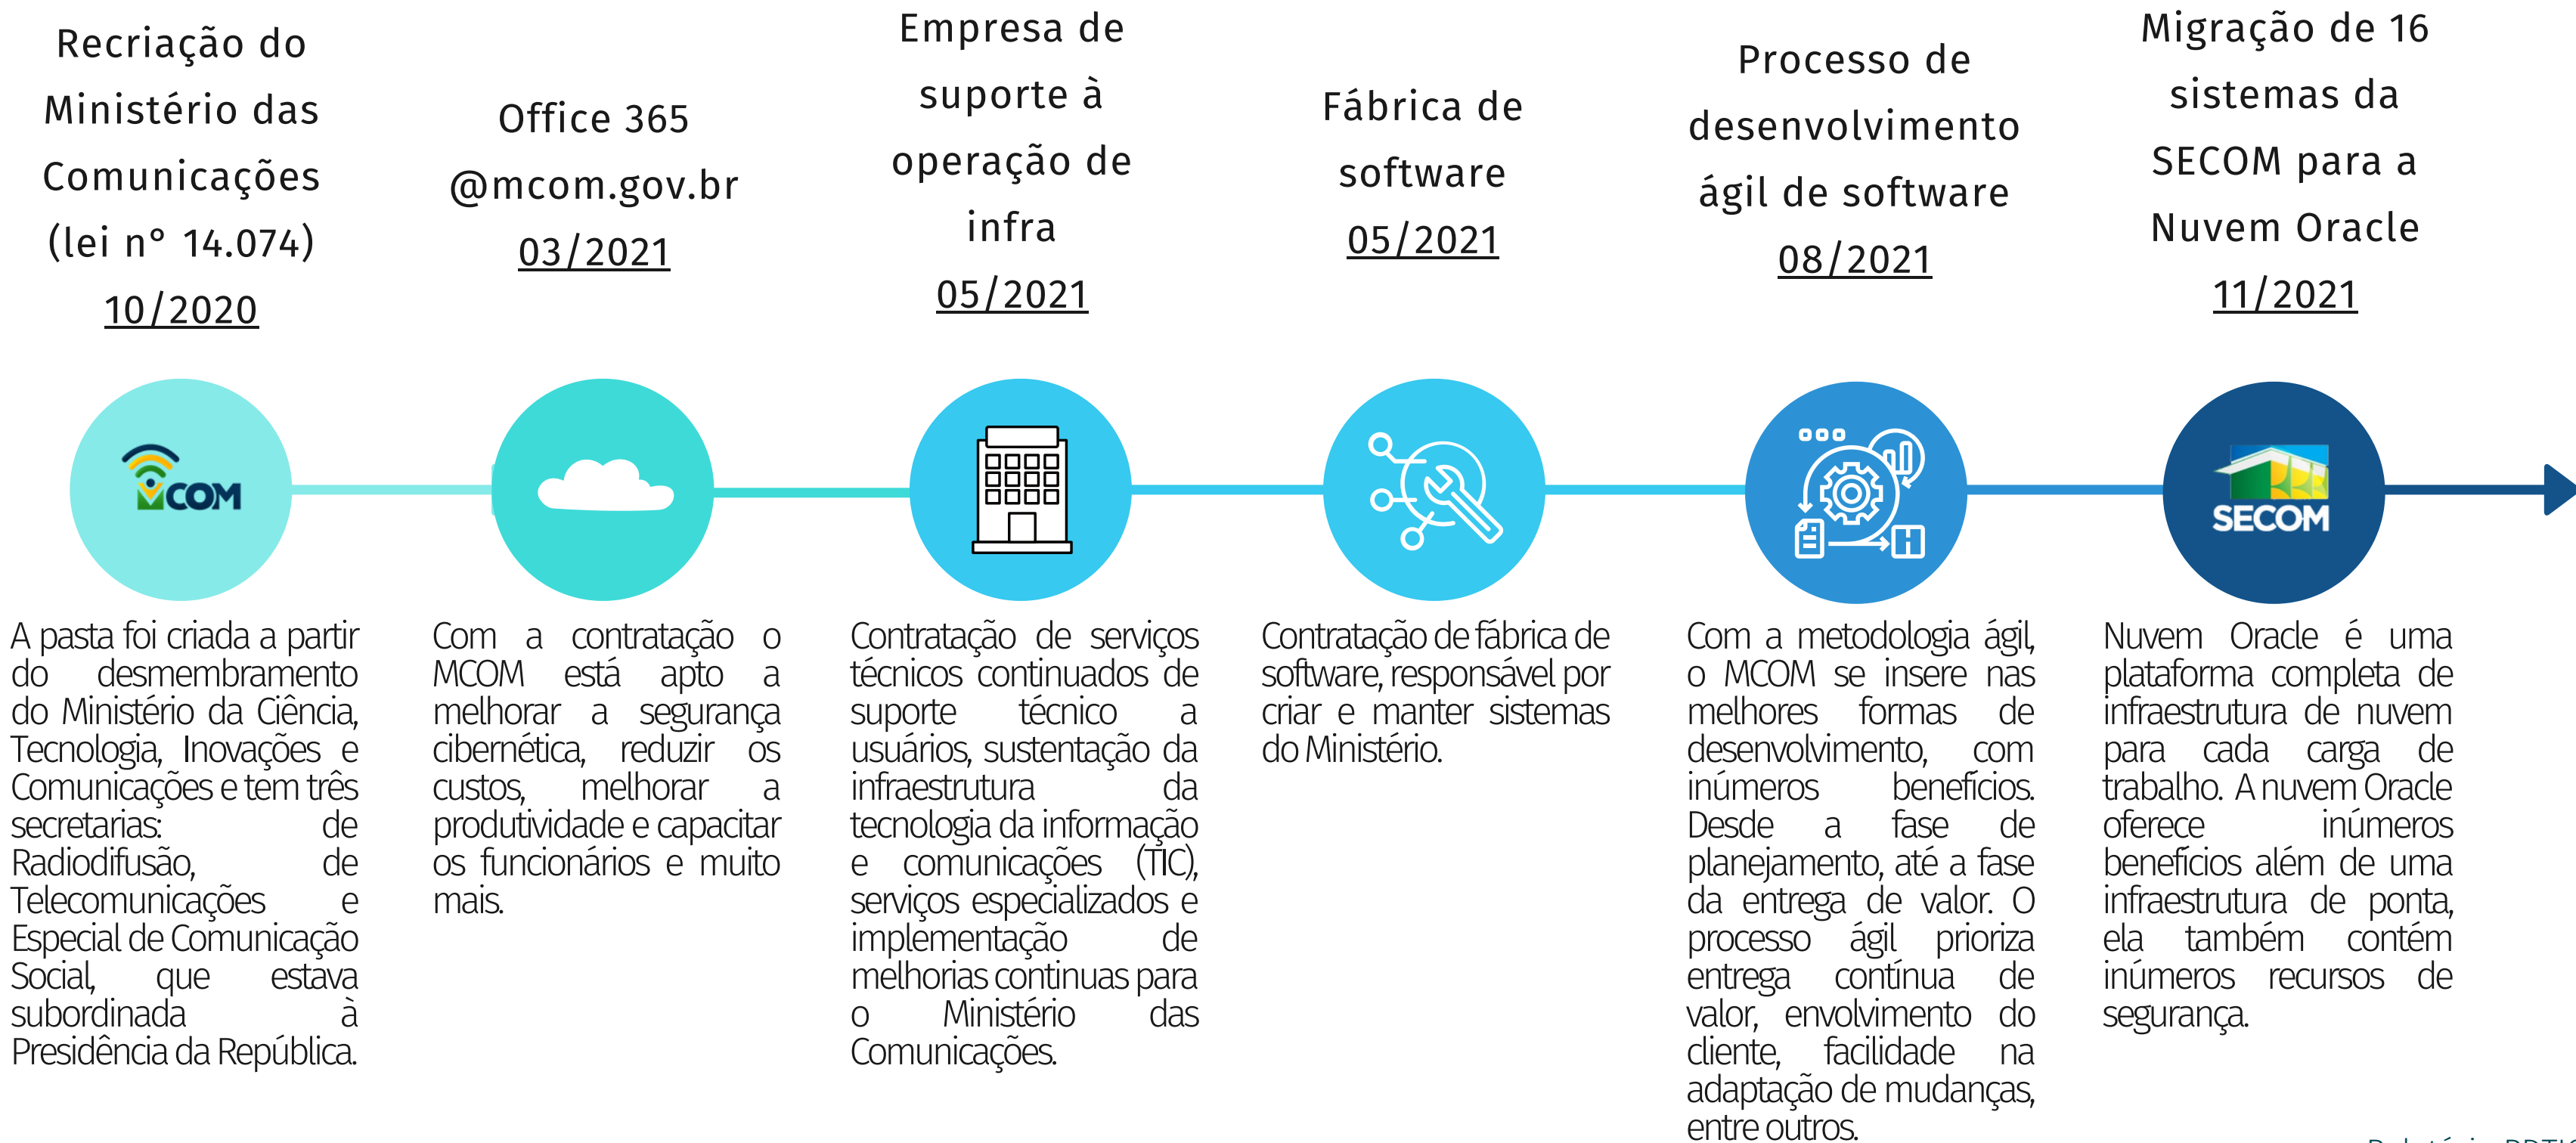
Recriação do Ministério das Comunicações (lei nº 14.074) 10/2020

Office 365 @mcom.gov.br 03/2021

Empresa de suporte à operação de infra 05/2021

Fábrica de software 05/2021

Processo de desenvolvimento ágil de software 08/2021

Migração de 16 sistemas da SECOM para a Nuvem Oracle 11/2021

COM

SECOM

A pasta foi criada a partir do desmembramento do Ministério da Ciência, Tecnologia, Inovações e Comunicações e tem três secretarias: de Radiodifusão, de Telecomunicações e Especial de Comunicação Social, que estava subordinada à Presidência da República.

Com a contratação o MCOM está apto a melhorar a segurança cibernética, reduzir os custos, melhorar a produtividade e capacitar os funcionários e muito mais.

Contratação de serviços técnicos continuados de suporte técnico a usuários, sustentação da infraestrutura da tecnologia da informação e comunicações (TIC), serviços especializados e implementação de melhorias continuas para o Ministério das Comunicações.

Contratação de fábrica de software, responsável por criar e manter sistemas do Ministério.

Com a metodologia ágil, o MCOM se insere nas melhores formas de desenvolvimento, com inúmeros benefícios. Desde a fase de planejamento, até a fase da entrega de valor. O processo ágil prioriza entrega contínua de valor, envolvimento do cliente, facilidade na adaptação de mudanças, entre outros.

Nuvem Oracle é uma plataforma completa de infraestrutura de nuvem para cada carga de trabalho. A nuvem Oracle oferece inúmeros benefícios além de uma infraestrutura de ponta, ela também contém inúmeros recursos de segurança.

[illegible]